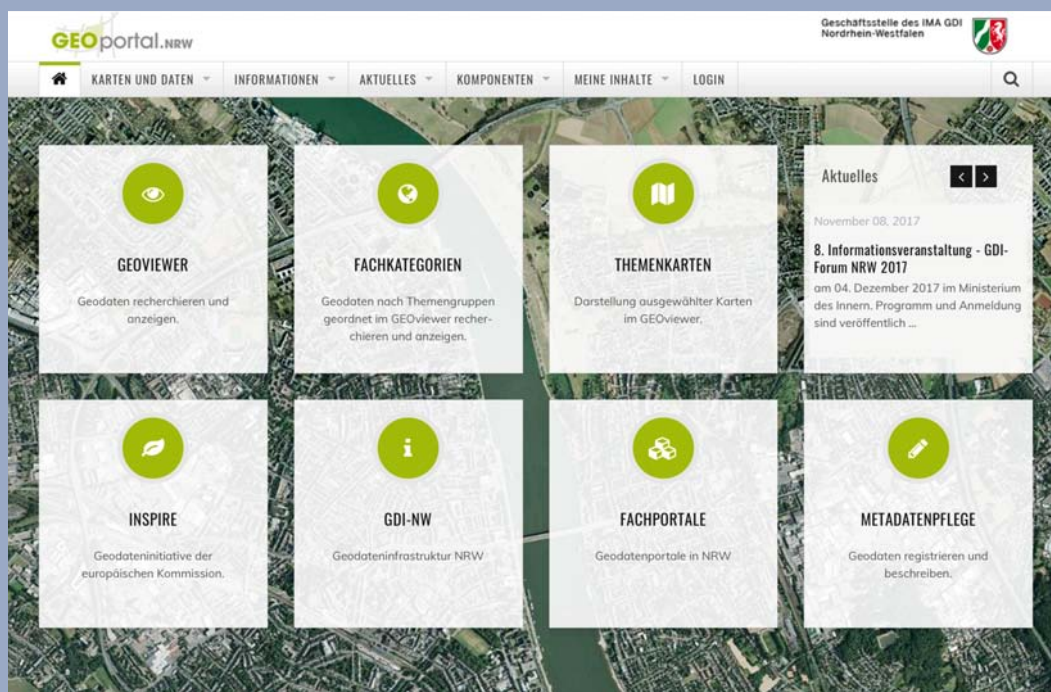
GEOportal.NRW

Geschäftsstelle des IMA GDI Nordrhein-Westfalen

KARTEN UND DATEN INFORMATIONEN AKTUELLES KOMPONENTEN MEINE INHALTE LOGIN

GEOVIEWER

Geodaten recherchieren und anzeigen.

FACHKATEGORIEN

Geodaten nach Themengruppen geordnet im GEOviewer recherchieren und anzeigen.

THEMENKARTEN

Darstellung ausgewählter Karten im GEOviewer.

Aktuelles

November 08, 2017

8. Informationsveranstaltung - GDI-Forum NRW 2017

am 04. Dezember 2017 im Ministerium des Innern. Programm und Anmeldung sind veröffentlich ...

INSPIRE

Geodateninitiative der europäischen Kommission.

GDI-NW

Geodateninfrastruktur NRW

FACHPORTALE

Geodatenportale in NRW

METADATENPFLEGE

Geodaten registrieren und beschreiben.